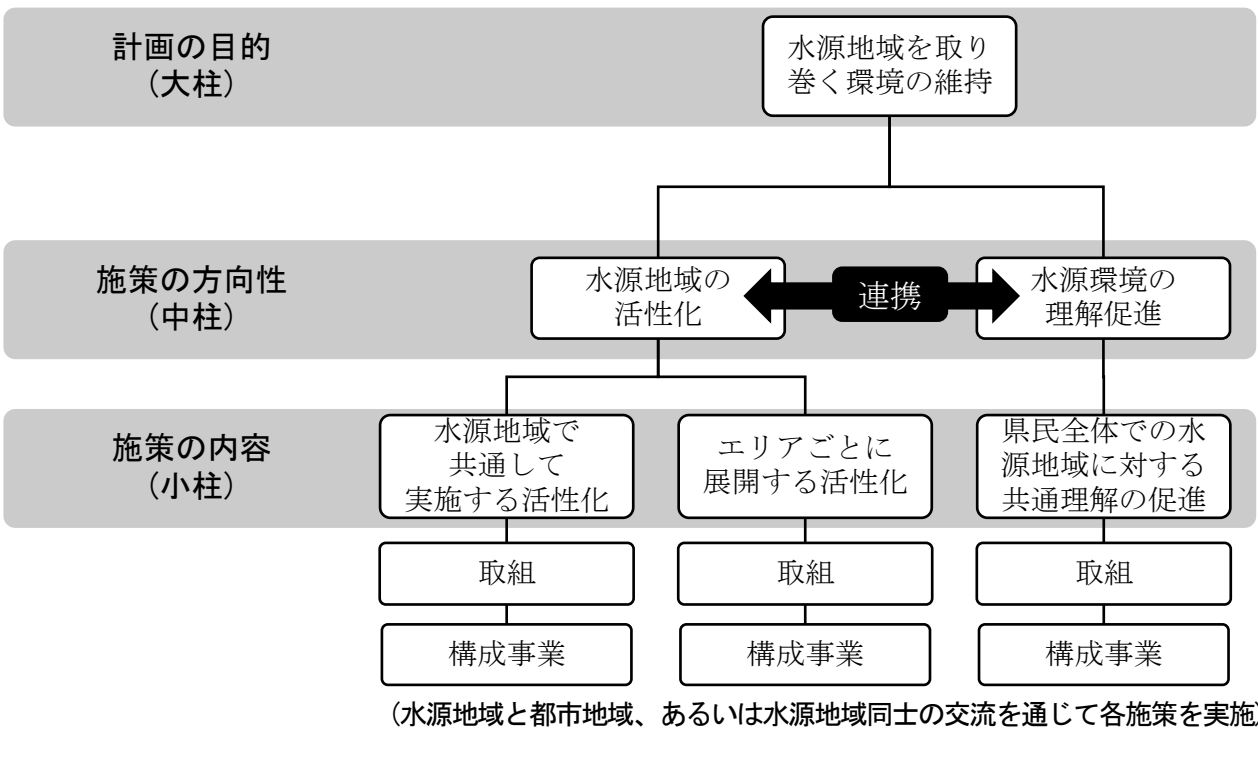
計画の目的
（大柱）

水源地域を取り巻く環境の維持

施策の方向性
（中柱）

水源地域の活性化

連携

水源環境の理解促進

施策の内容
（小柱）

水源地域で共通して実施する活性化

エリアごとに展開する活性化

県民全体での水源地域に対する共通理解の促進

取組

取組

取組

構成事業

構成事業

構成事業

（水源地域と都市地域、あるいは水源地域同士の交流を通じて各施策を実施